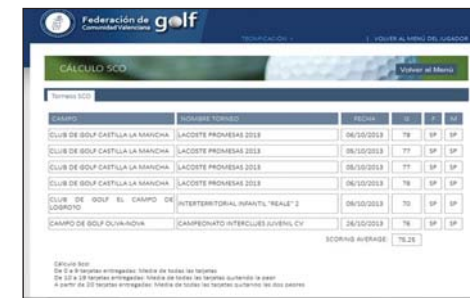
Federación de golf
Comunidad Valenciana

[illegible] | VOLVER AL MENÚ DEL JUGADOR

CÁLCULO SCO

Volver al Menú

Torneos SCO

| CAMPO | NOMBRE TORNEO | FECHA | G | P | M |
|---|---|---|---|---|---|
| CLUB DE GOLF CASTILLA LA MANCHA | LACOSTE PROMESAS 2013 | 06/10/2013 | 78 | SP | SP |
| CLUB DE GOLF CASTILLA LA MANCHA | LACOSTE PROMESAS 2013 | 05/10/2013 | 77 | SP | SP |
| CLUB DE GOLF CASTILLA LA MANCHA | LACOSTE PROMESAS 2013 | 05/10/2013 | 77 | SP | SP |
| CLUB DE GOLF CASTILLA LA MANCHA | LACOSTE PROMESAS 2013 | 06/10/2013 | 78 | SP | SP |
| CLUB DE GOLF EL CAMPO DE LOGROÑO | INTERTERRITORIAL INFANTIL "REALE" 2 | 05/10/2013 | 70 | SP | SP |
| CAMPO DE GOLF OLIVA-NOVA | CAMPEONATO INTERCLUBS JUVENIL CV | 26/10/2013 | 76 | SP | SP |

SCORING AVERAGE: 76.25

Cálculo Sco:
De 0 a 9 tarjetas entregadas: Media de todas las tarjetas
De 10 a 19 tarjetas entregadas: Media de todas las tarjetas quitando la peor
A partir de 20 tarjetas entregadas: Media de todas las tarjetas quitando las dos peores